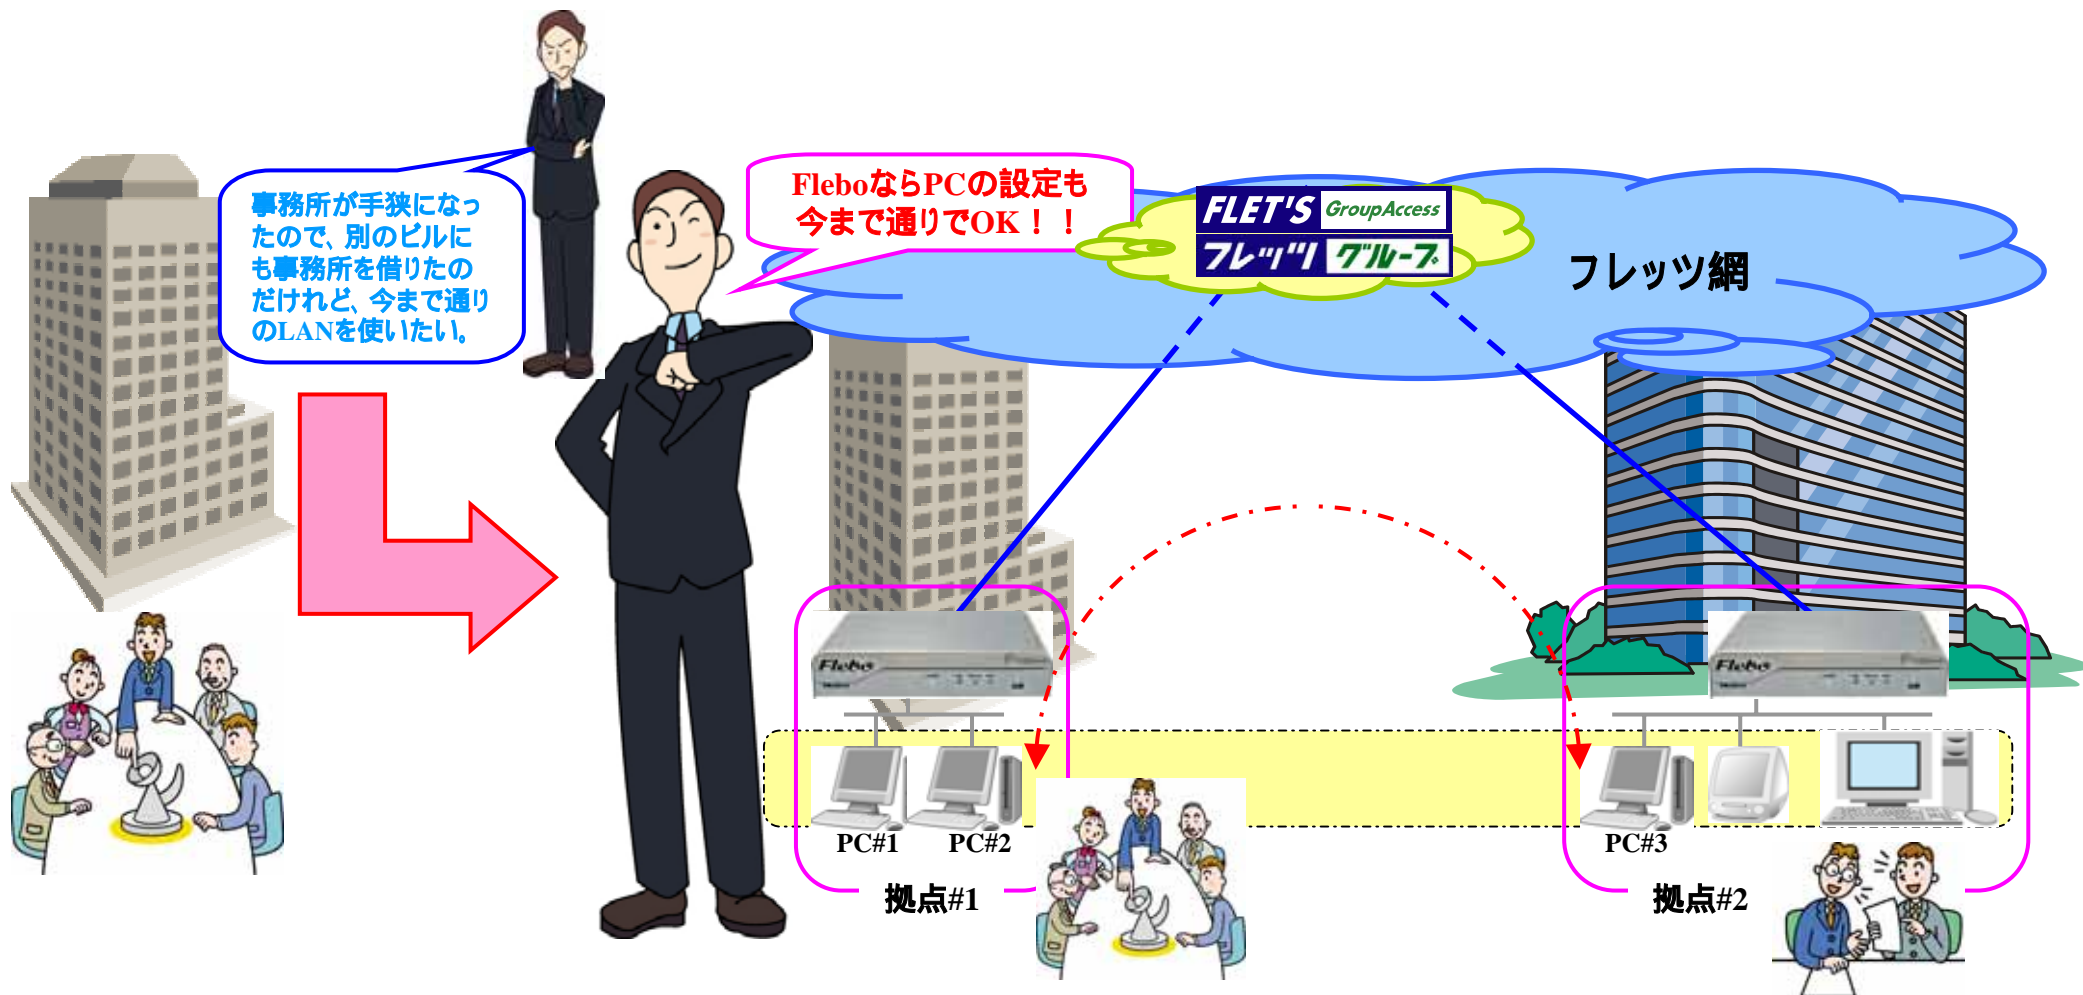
事務所が手狭になったので、別のビルにも事務所を借りたのだけれど、今まで通りのLANを使いたい。

FleboならPCの設定も今まで通りでOK！！

FLET'S GroupAccess

フレッツ グループ

フレッツ網

Flebo

Flebo

PC#1

PC#2

PC#3

拠点#1

拠点#2